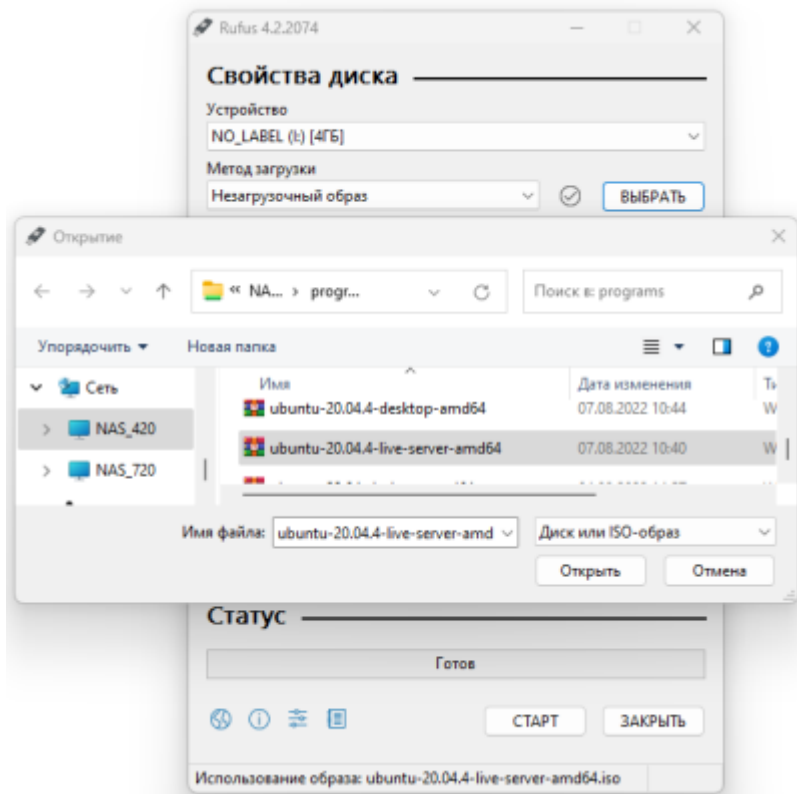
Rufus 4.2.2074

Свойства диска

Устройство

NO_LABEL (I:) [4ГБ]

Метод загрузки

Незагрузочный образ

ВЫБРАТЬ

Открытие

« NA... › progr...

Поиск в: programs

Упорядочить ▾

Новая папка

Сеть

NAS_420

NAS_720

| Имя | Дата изменения | Т |
|---|---|---|
| ubuntu-20.04.4-desktop-amd64 | 07.08.2022 10:44 | W |
| ubuntu-20.04.4-live-server-amd64 | 07.08.2022 10:40 | W |
| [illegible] | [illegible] | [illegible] |

Имя файла: ubuntu-20.04.4-live-server-amd

Диск или ISO-образ

Открыть

Отмена

Статус

Готов

СТАРТ

ЗАКРЫТЬ

Использование образа: ubuntu-20.04.4-live-server-amd64.iso